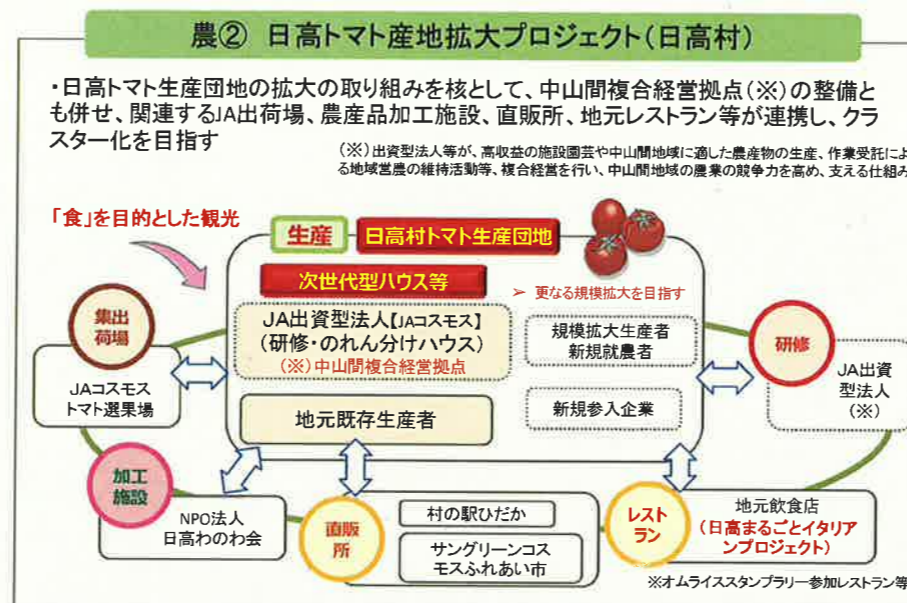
農② 日高トマト産地拡大プロジェクト（日高村）

・日高トマト生産団地の拡大の取り組みを核として、中山間複合経営拠点（※）の整備とも併せ、関連するJA出荷場、農産品加工施設、直販所、地元レストラン等が連携し、クラスター化を目指す

（※）出資型法人等が、高収益の施設園芸や中山間地域に適した農産物の生産、作業受託によ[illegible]る地域営農の維持活動等、複合経営を行い、中山間地域の農業の競争力を高め、支える仕組み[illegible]

「食」を目的とした観光

生産 日高村トマト生産団地

次世代型ハウス等

➢ 更なる規模拡大を目指す

集出荷場

JAコスモス トマト選果場

JA出資型法人【JAコスモス】（研修・のれん分けハウス）

（※）中山間複合経営拠点

規模拡大生産者 新規就農者

研修

JA出資型法人（※）

地元既存生産者

新規参入企業

加工施設

NPO法人 日高わのわ会

直販所

村の駅ひだか

サングリーンコスモスふれあい市

レストラン

地元飲食店（日高まるごとイタリアンプロジェクト）

※オムライススタンプラリー参加レストラン等